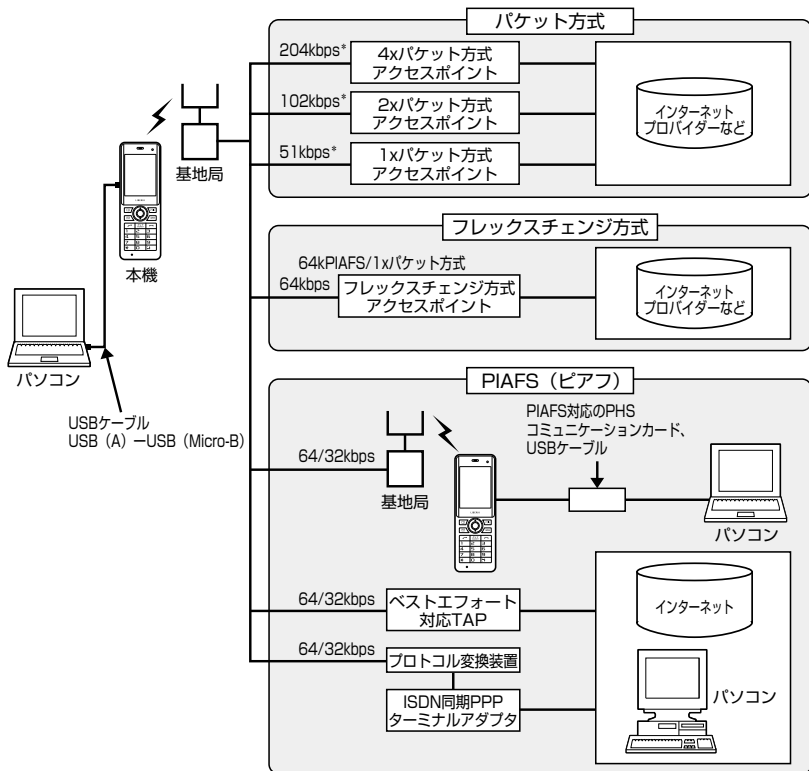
パケット方式

204kbps* 4xパケット方式 アクセスポイント

102kbps* 2xパケット方式 アクセスポイント

51kbps* 1xパケット方式 アクセスポイント

インターネット プロバイダーなど

基地局

本機

フレックスチェンジ方式

64kPIAFS/1xパケット方式

64kbps フレックスチェンジ方式 アクセスポイント

インターネット プロバイダーなど

パソコン

USBケーブル
USB（A）ーUSB（Micro-B）

PIAFS（ピアフ）

PIAFS対応のPHS コミュニケーションカード、 USBケーブル

64/32kbps

基地局

パソコン

64/32kbps ベストエフォート 対応TAP

インターネット

64/32kbps プロトコル変換装置

ISDN同期PPP ターミナルアダプタ

パソコン